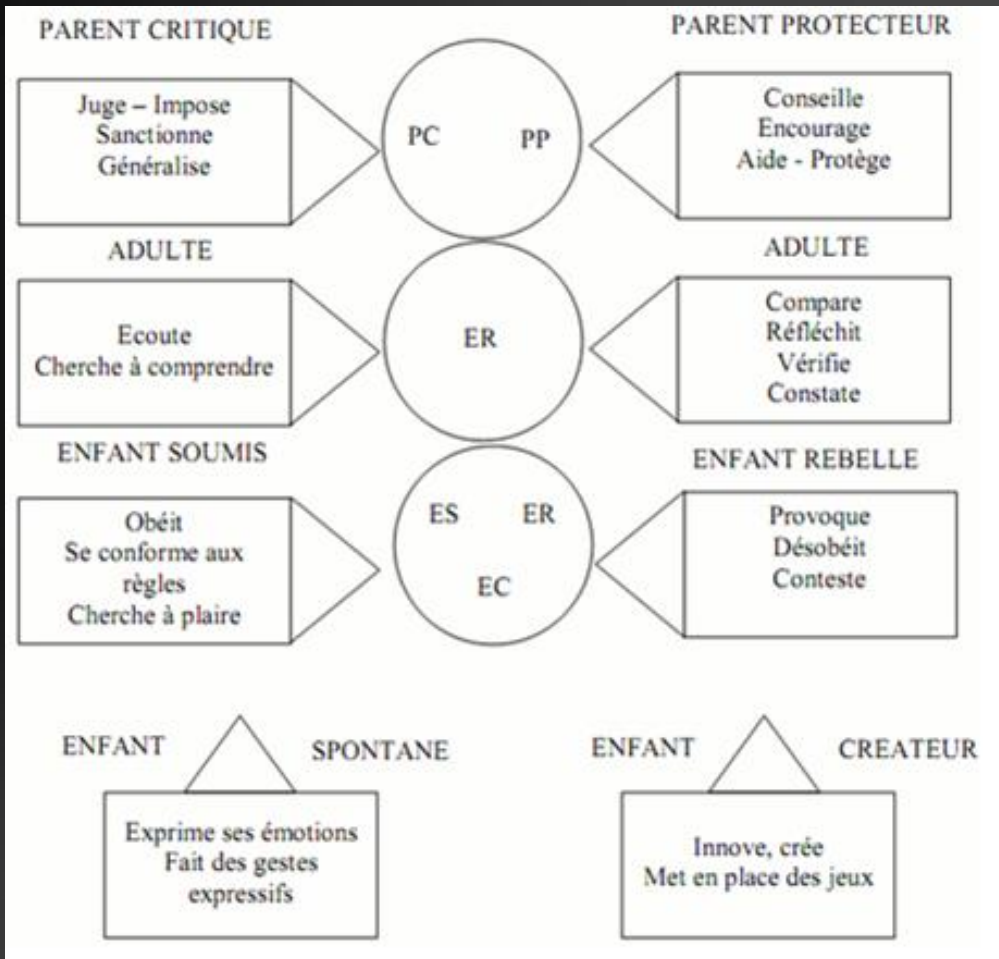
PARENT CRITIQUE

Juge – Impose
Sanctionne
Généralise

PC PP

PARENT PROTECTEUR

Conseille
Encourage
Aide - Protège

ADULTE

Ecoute
Cherche à comprendre

ER

ADULTE

Compare
Réfléchit
Vérifie
Constate

ENFANT SOUMIS

Obéit
Se conforme aux règles
Cherche à plaire

ES ER
EC

ENFANT REBELLE

Provoque
Désobéit
Conteste

ENFANT SPONTANE

Exprime ses émotions
Fait des gestes expressifs

ENFANT CREATEUR

Innove, crée
Met en place des jeux